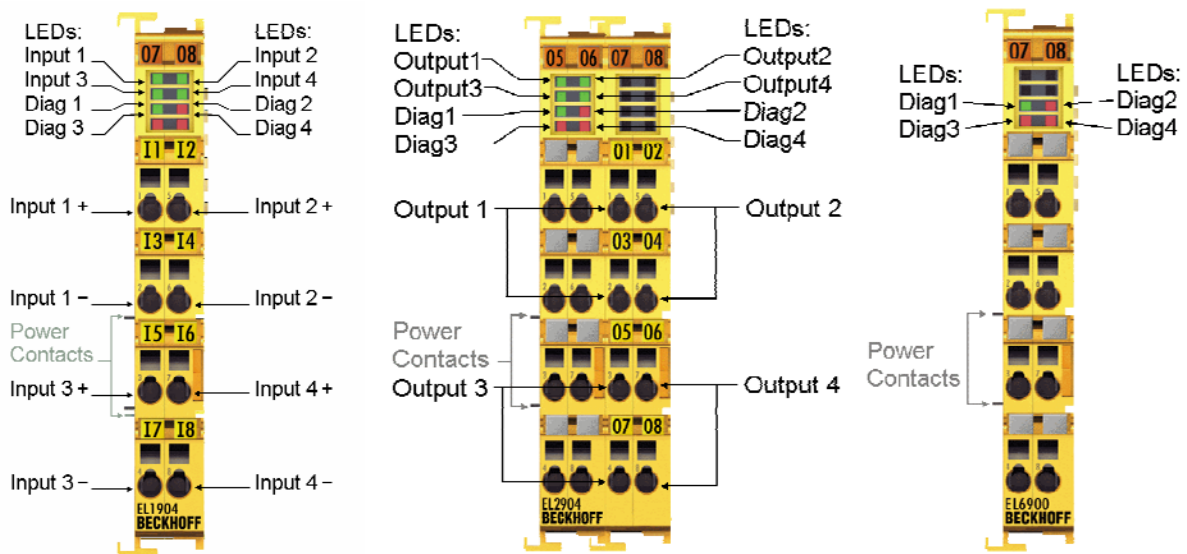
LEDs:
Input 1
Input 3
Diag 1
Diag 3

07 08

LEDs:
Input 2
Input 4
Diag 2
Diag 4

I1 I2

Input 1 +
Input 2 +

I3 I4

Input 1 –
Input 2 –

Power Contacts

I5 I6

Input 3 +
Input 4 +

I7 I8

Input 3 –
Input 4 –

EL1904
BECKHOFF

LEDs:
Output1
Output3
Diag1
Diag3

05 06 07 08

LEDs:
Output2
Output4
Diag2
Diag4

01 02

Output 1
Output 2

03 04

Power Contacts

05 06

Output 3
Output 4

07 08

EL2904
BECKHOFF

07 08

LEDs:
Diag1
Diag3

LEDs:
Diag2
Diag4

Power Contacts

EL6900
BECKHOFF